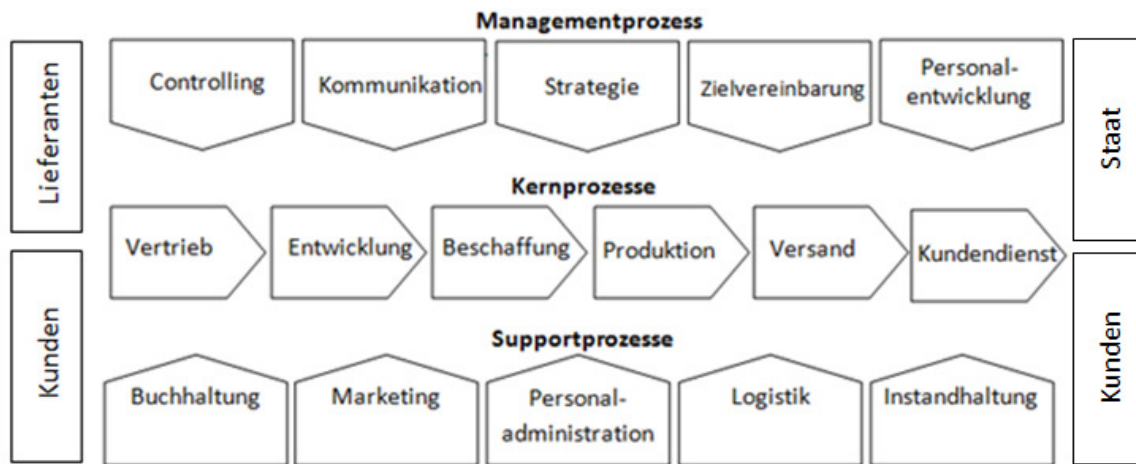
Lieferanten

Kunden

Managementprozess

Controlling

Kommunikation

Strategie

Zielvereinbarung

Personalentwicklung

Kernprozesse

Vertrieb

Entwicklung

Beschaffung

Produktion

Versand

Kundendienst

Supportprozesse

Buchhaltung

Marketing

Personaladministration

Logistik

Instandhaltung

Staat

Kunden